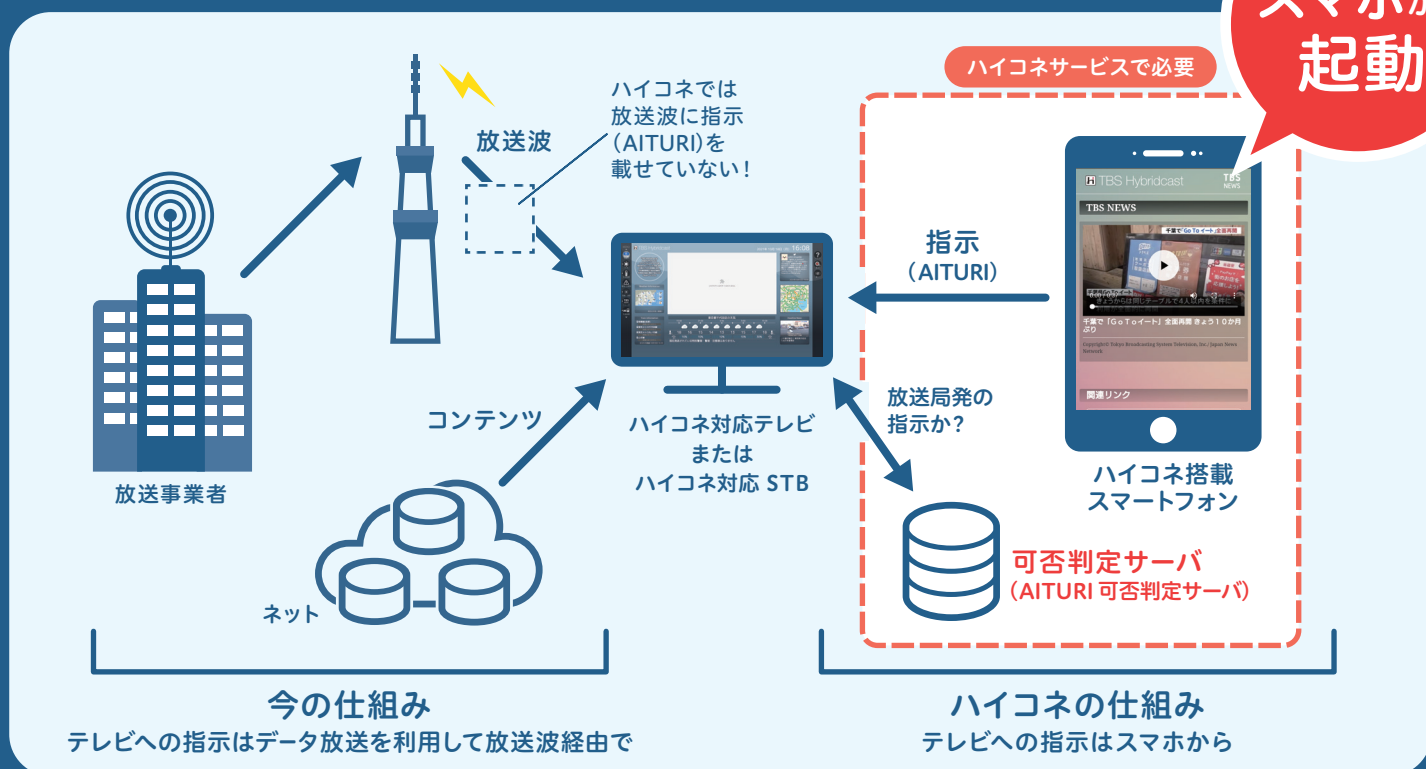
スマホが
起動

ハイコネサービスで必要

ハイコネでは放送波に指示（AITURI）を載せていない！

放送波

放送事業者

16:08

指示
（AITURI）

TBS Hybridcast
TBS NEWS
TBS NEWS
千葉で「Go To イート」全面再開
千葉で「Go To イート」全面再開 きょう１０か月ぶり
Copyright© Tokyo Broadcasting System Television, Inc./Japan News Network
関連リンク

放送局発の指示か？

コンテンツ

ハイコネ対応テレビ
または
ハイコネ対応 STB

ハイコネ搭載
スマートフォン

可否判定サーバ
（AITURI 可否判定サーバ）

ネット

今の仕組み
テレビへの指示はデータ放送を利用して放送波経由で

ハイコネの仕組み
テレビへの指示はスマホから